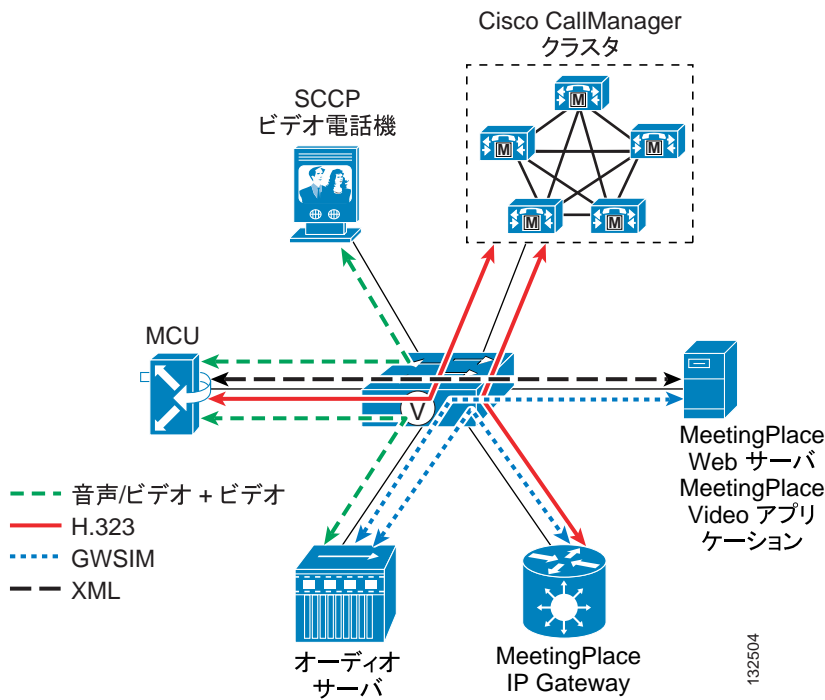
Cisco CallManager
クラスタ

SCCP
ビデオ電話機

MCU

MeetingPlace
Web サーバ
MeetingPlace
Video アプリケーション

音声/ビデオ + ビデオ
H.323
GWSIM
XML

オーディオ
サーバ

MeetingPlace
IP Gateway

132504